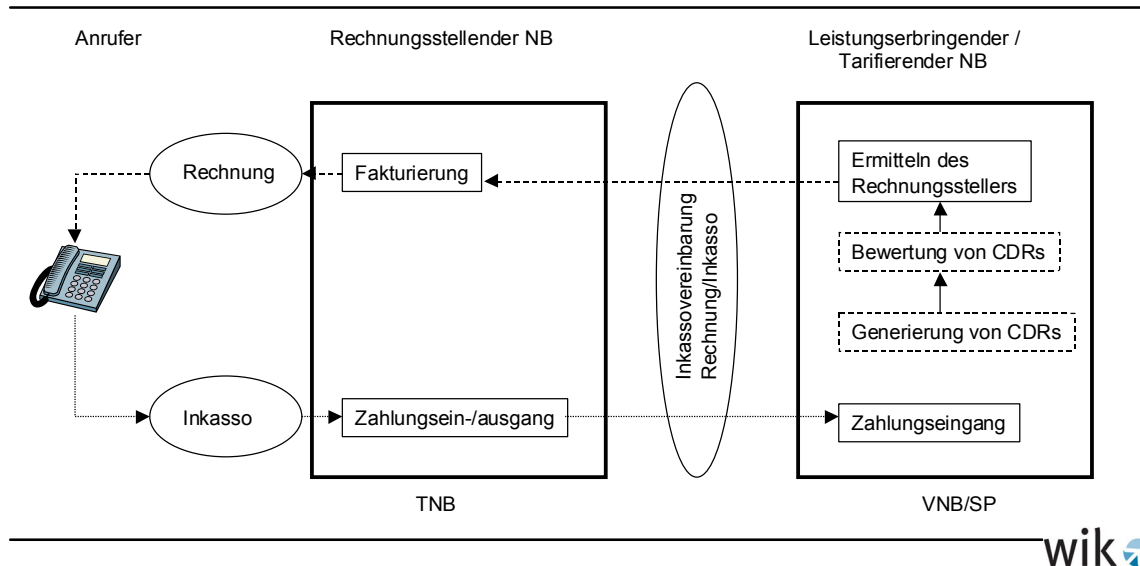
Anrufer

Rechnungsstellender NB

Leistungserbringender / Tarifierender NB

Rechnung

Fakturierung

Inkassovereinbarung Rechnung/Inkasso

Ermitteln des Rechnungsstellers

Bewertung von CDRs

Generierung von CDRs

Inkasso

Zahlungsein-/ausgang

Zahlungseingang

TNB

VNB/SP

wik